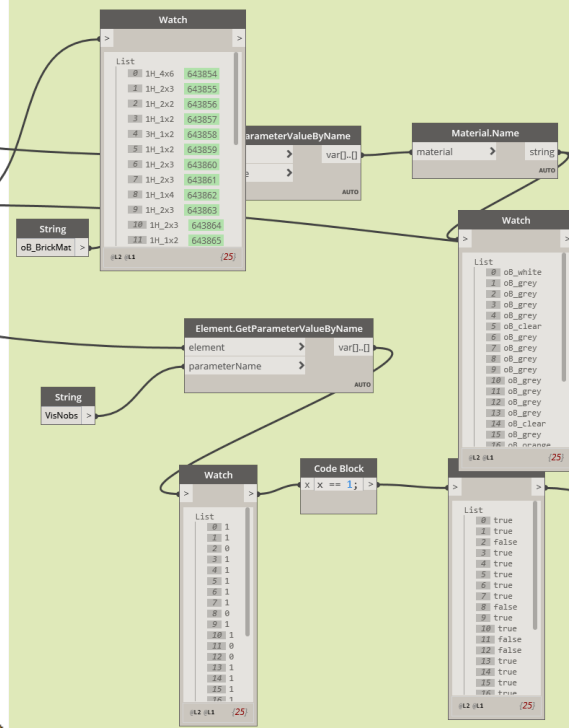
Watch
>
>
List
0 1H_4x6 643854
1 1H_2x3 643855
2 1H_2x2 643856
3 1H_1x2 643857
4 3H_1x2 643858
5 1H_1x2 643859
6 1H_2x3 643860
7 1H_2x3 643861
8 1H_1x4 643862
9 1H_2x3 643863
10 1H_2x3 643864
11 1H_1x2 643865
@L2 @L1 {25}

arameterValueByName
e
var[]..[]
AUTO

Material.Name
material
string
AUTO

String
oB_BrickMat >

Watch
>
>
List
0 oB_white
1 oB_grey
2 oB_grey
3 oB_grey
4 oB_grey
5 oB_clear
6 oB_grey
7 oB_grey
8 oB_grey
9 oB_grey
10 oB_grey
11 oB_grey
12 oB_grey
13 oB_grey
14 oB_clear
15 oB_grey
16 oB_orange
@L2 @L1 {25}

Element.GetParameterValueByName
element
parameterName
var[]..[]
AUTO

String
VisNobs >

Watch
>
>
List
0 1
1 1
2 0
3 1
4 1
5 1
6 1
7 1
8 0
9 1
10 1
11 0
12 0
13 1
14 1
15 1
16 1
@L2 @L1 {25}

Code Block
x x == 1; >

>
>
List
0 true
1 true
2 false
3 true
4 true
5 true
6 true
7 true
8 false
9 true
10 true
11 false
12 false
13 true
14 true
15 true
16 true
@L2 @L1 {25}